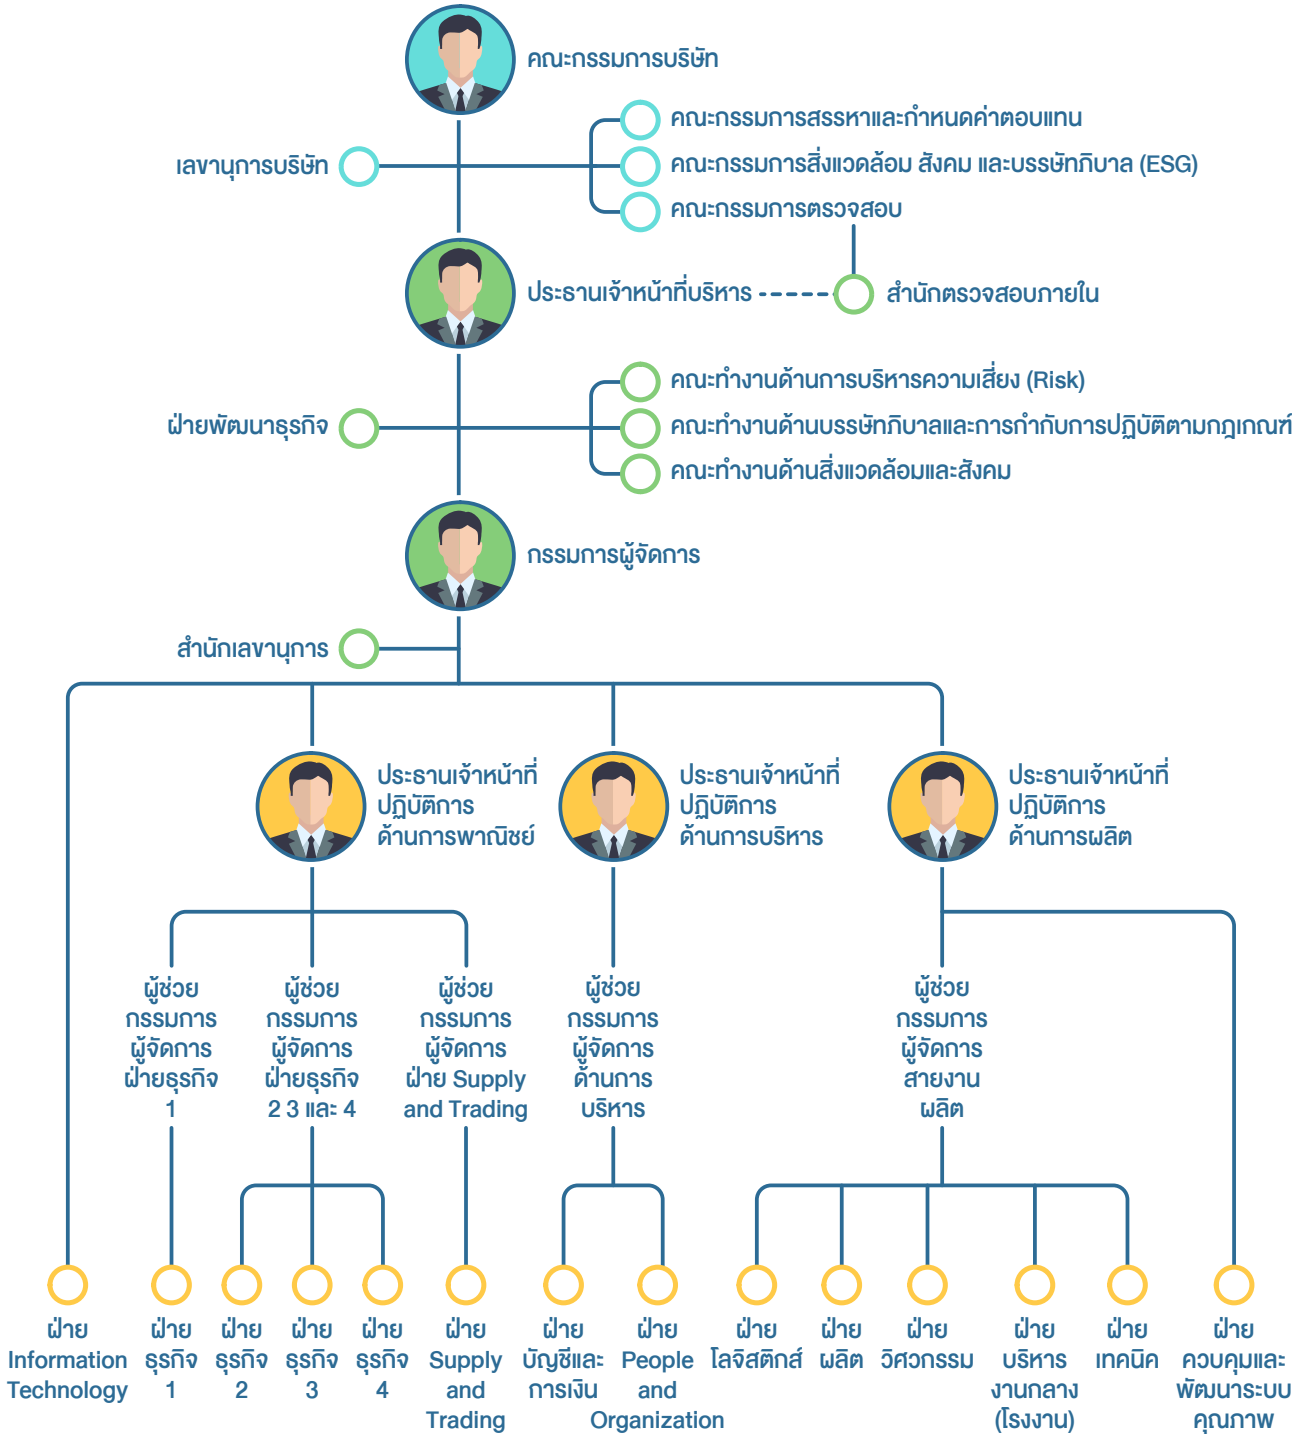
คณะกรรมการบริษัท

เลขานุการบริษัท

คณะกรรมการสรรหาและกำหนดค่าตอบแทน
คณะกรรมการสิ่งแวดล้อม สังคม และบรรษัทภิบาล (ESG)
คณะกรรมการตรวจสอบ

ประธานเจ้าหน้าที่บริหาร

สำนักตรวจสอบภายใน

ฝ่ายพัฒนาธุรกิจ

คณะทำงานด้านการบริหารความเสี่ยง (Risk)
คณะทำงานด้านบรรษัทภิบาลและการกำกับการปฏิบัติตามกฎเกณฑ์
คณะทำงานด้านสิ่งแวดล้อมและสังคม

กรรมการผู้จัดการ

สำนักเลขานุการ

ประธานเจ้าหน้าที่ปฏิบัติการด้านการพาณิชย์

ประธานเจ้าหน้าที่ปฏิบัติการด้านการบริหาร

ประธานเจ้าหน้าที่ปฏิบัติการด้านการผลิต

ผู้ช่วยกรรมการผู้จัดการฝ่ายธุรกิจ 1

ผู้ช่วยกรรมการผู้จัดการฝ่ายธุรกิจ 2 3 และ 4

ผู้ช่วยกรรมการผู้จัดการฝ่าย Supply and Trading

ผู้ช่วยกรรมการผู้จัดการด้านการบริหาร

ผู้ช่วยกรรมการผู้จัดการสายงานผลิต

ฝ่าย Information Technology

ฝ่ายธุรกิจ 1

ฝ่ายธุรกิจ 2

ฝ่ายธุรกิจ 3

ฝ่ายธุรกิจ 4

ฝ่าย Supply and Trading

ฝ่ายบัญชีและการเงิน

ฝ่าย People and Organization

ฝ่ายโลจิสติกส์

ฝ่ายผลิต

ฝ่ายวิศวกรรม

ฝ่ายบริหารงานกลาง (โรงงาน)

ฝ่ายเทคนิค

ฝ่ายควบคุมและพัฒนาระบบคุณภาพ